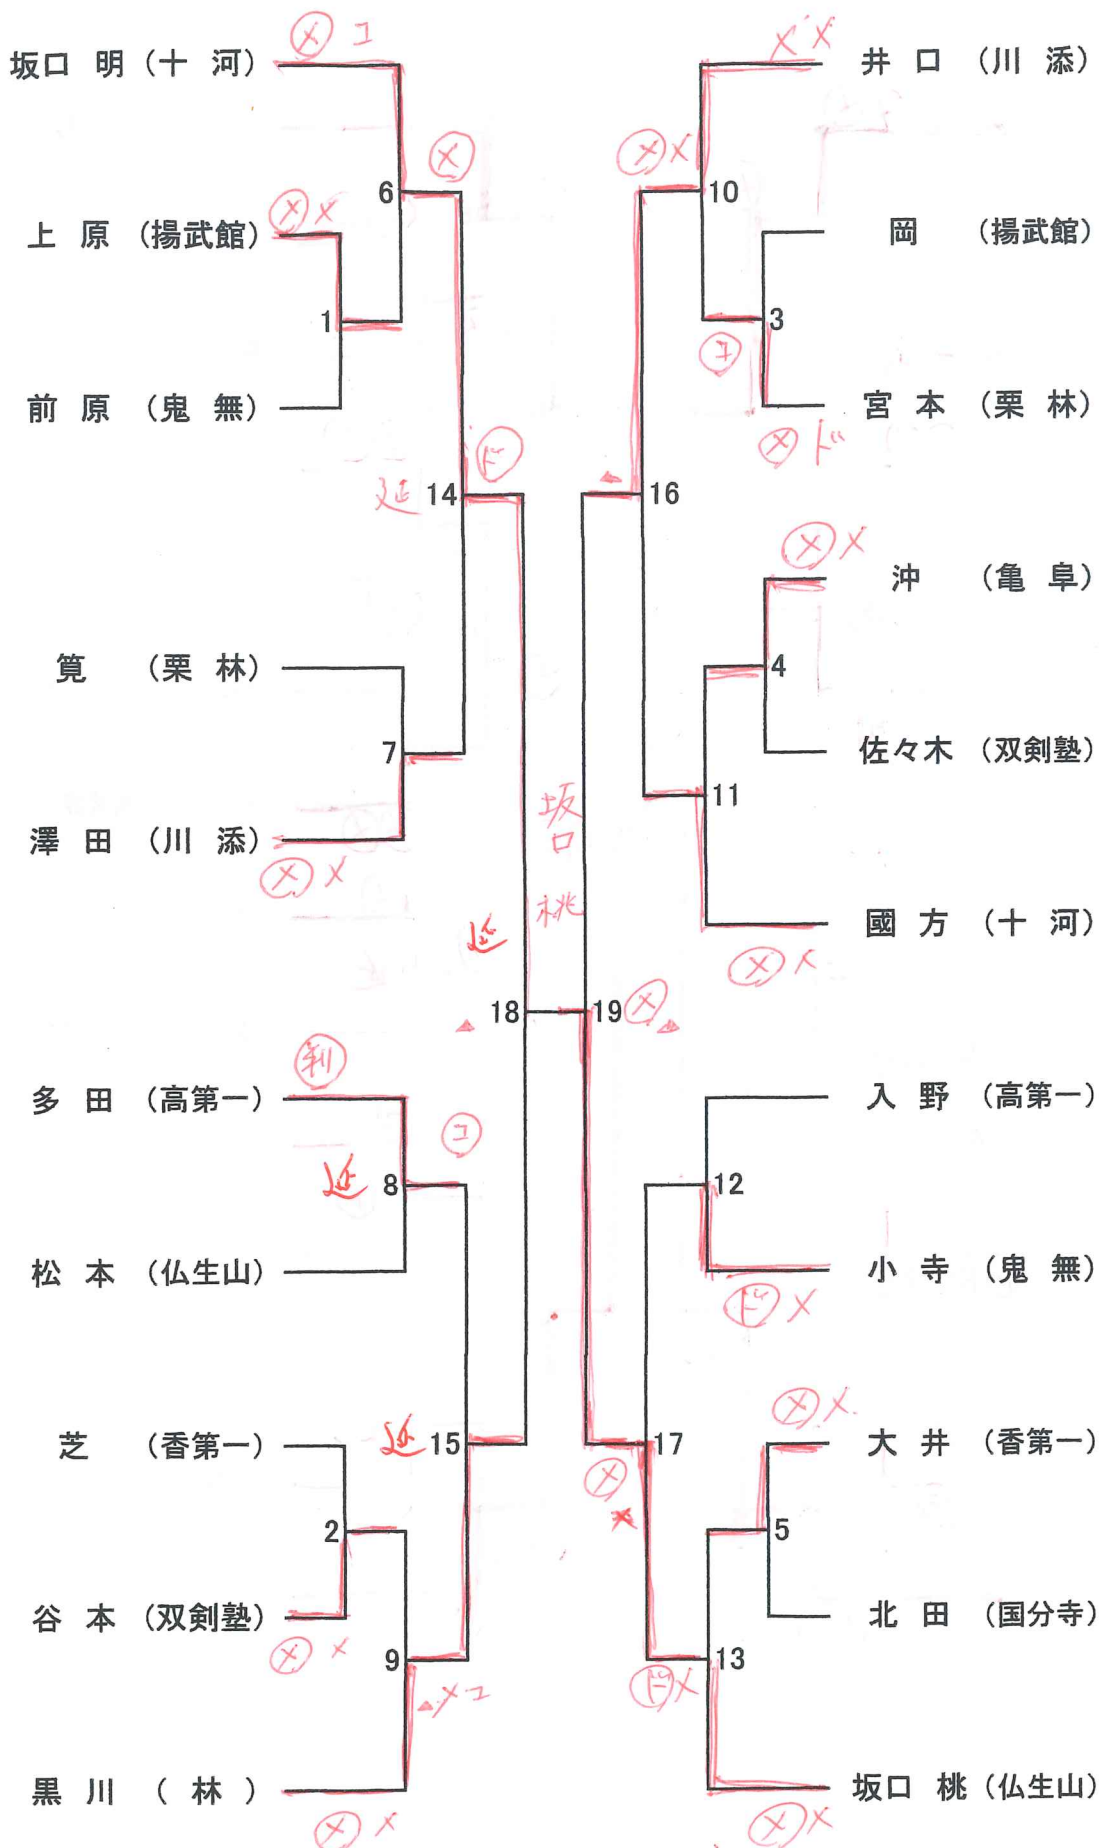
坂口 明（十 河）
上 原 （揚武館）
前 原 （鬼 無）
筧 （栗 林）
澤 田 （川 添）
多 田 （高第一）
松 本 （仏生山）
芝 （香第一）
谷 本 （双剣塾）
黒 川 （ 林 ）

井 口 （川 添）
岡 （揚武館）
宮 本 （栗 林）
沖 （亀 阜）
佐々木 （双剣塾）
國 方 （十 河）
入 野 （高第一）
小 寺 （鬼 無）
大 井 （香第一）
北 田 （国分寺）
坂口 桃（仏生山）

1
2
3
4
5
6
7
8
9
10
11
12
13
14
15
16
17
18
19

Ⓧコ
Ⓧ×
Ⓧ
Ⓓ
延
Ⓧ×
延
坂口
桃
Ⓧ
Ⓗ
Ⓒ
延
延
Ⓧ×
Ⓧ×
×Ⓧ
Ⓧ×
Ⓕ
Ⓧド
Ⓧ×
Ⓧ×
Ⓓ×
Ⓧ×
Ⓧ
×
Ⓓ×
Ⓧ×
×コ